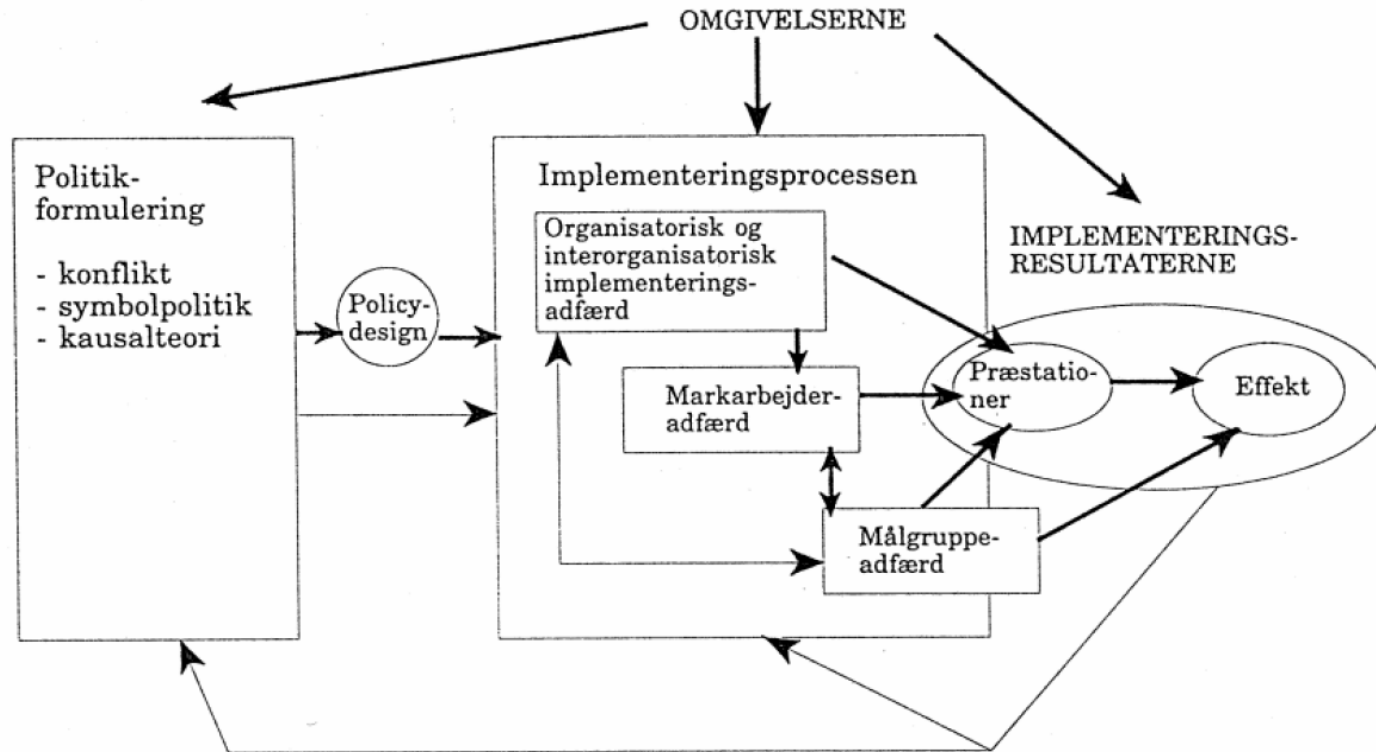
OMGIVELSERNE

Politikformulering

- konflikt
- symbolpolitik
- kausalteori

Policydesign

Implementeringsprocessen

Organisatorisk og interorganisatorisk implementeringsadfærd

Markarbejderadfærd

Målgruppeadfærd

IMPLEMENTERINGSRESULTATERNE

Præstationer

Effekt